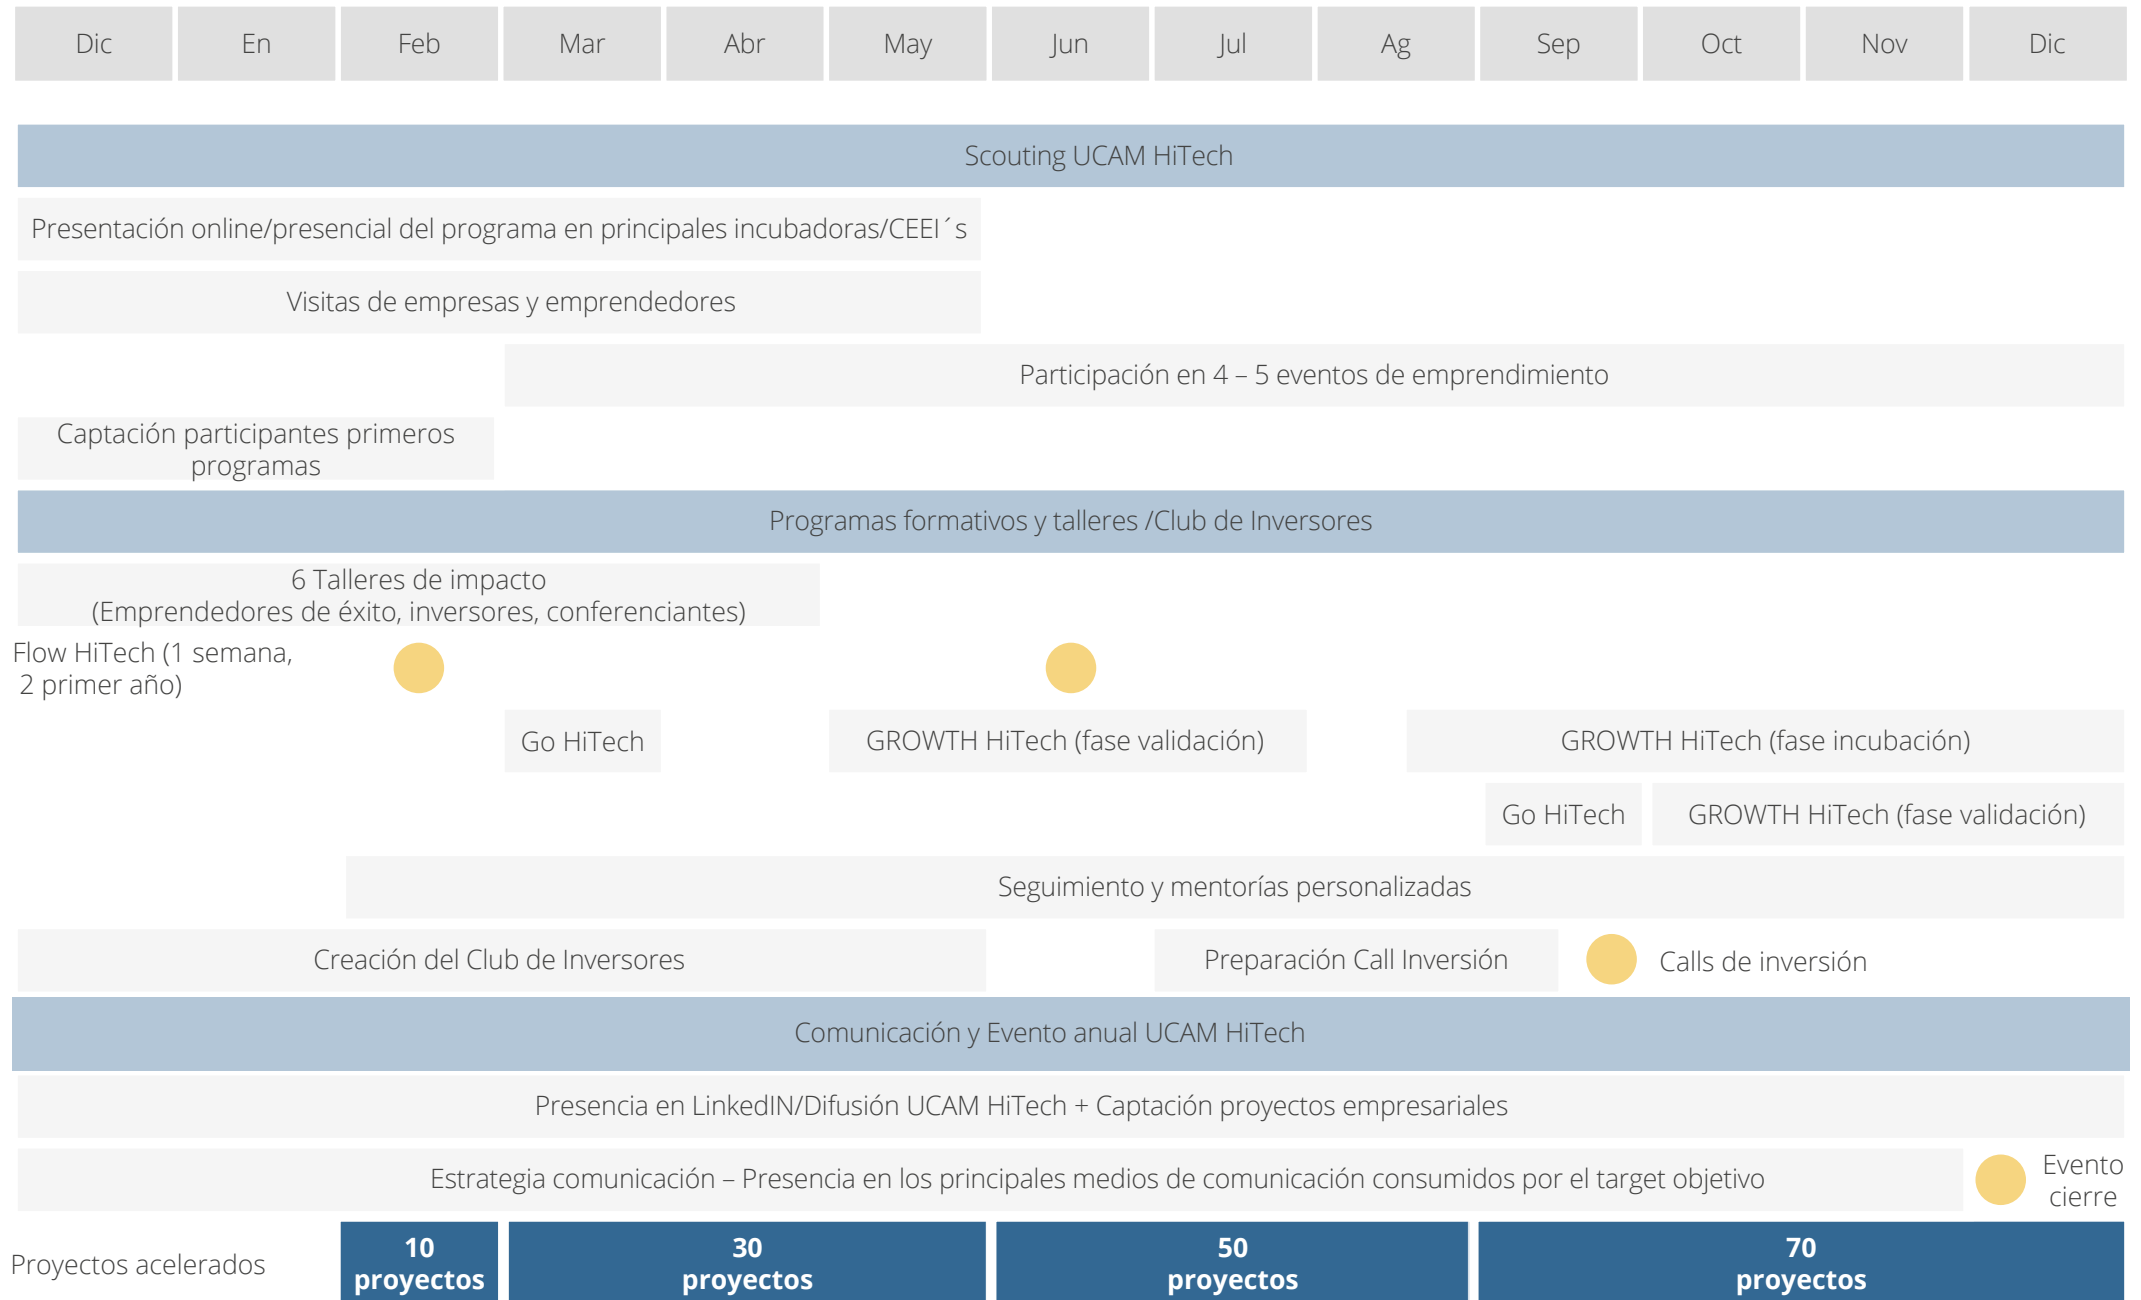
| Dic | En | Feb | Mar | Abr | May | Jun | Jul | Ag | Sep | Oct | Nov | Dic |
|---|---|---|---|---|---|---|---|---|---|---|---|---|

Scouting UCAM HiTech

Presentación online/presencial del programa en principales incubadoras/CEEI´s

Visitas de empresas y emprendedores

Participación en 4 – 5 eventos de emprendimiento

Captación participantes primeros programas

Programas formativos y talleres /Club de Inversores

6 Talleres de impacto
(Emprendedores de éxito, inversores, conferenciantes)

Flow HiTech (1 semana, 2 primer año)

Go HiTech

GROWTH HiTech (fase validación)

GROWTH HiTech (fase incubación)

Go HiTech

GROWTH HiTech (fase validación)

Seguimiento y mentorías personalizadas

Creación del Club de Inversores

Preparación Call Inversión

Calls de inversión

Comunicación y Evento anual UCAM HiTech

Presencia en LinkedIN/Difusión UCAM HiTech + Captación proyectos empresariales

Estrategia comunicación – Presencia en los principales medios de comunicación consumidos por el target objetivo

Evento cierre

Proyectos acelerados

10 proyectos

30 proyectos

50 proyectos

70 proyectos